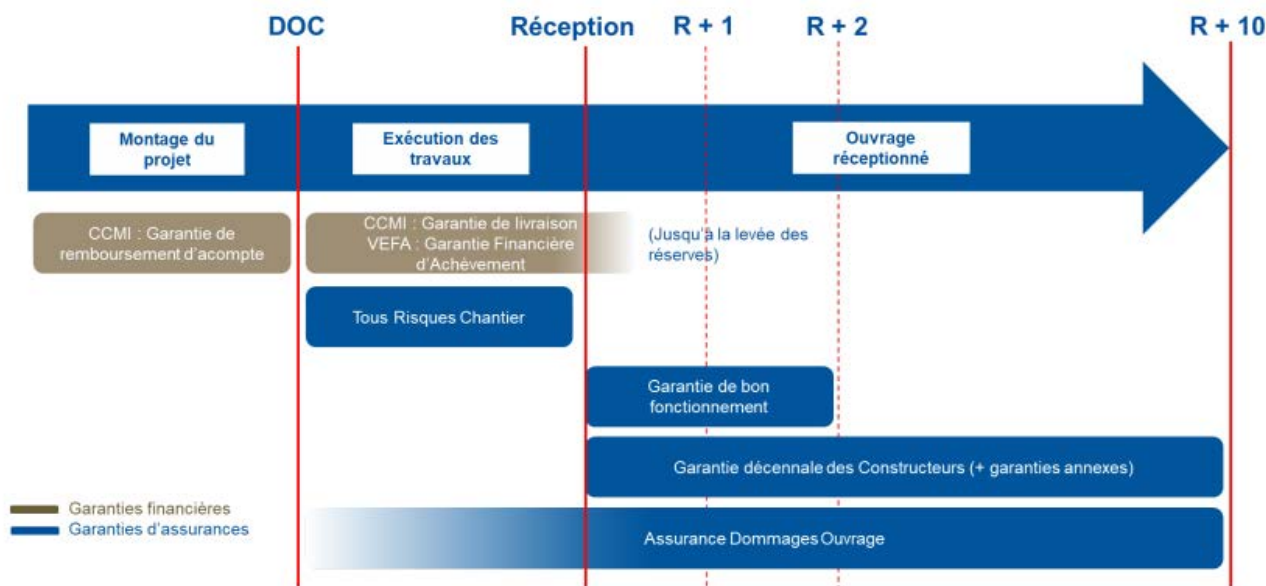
DOC

Réception

R + 1

R + 2

R + 10

Montage du projet

Exécution des travaux

Ouvrage réceptionné

CCMI : Garantie de remboursement d'acompte

CCMI : Garantie de livraison
VEFA : Garantie Financière d'Achèvement

(Jusqu'à la levée des réserves)

Tous Risques Chantier

Garantie de bon fonctionnement

Garantie décennale des Constructeurs (+ garanties annexes)

Garanties financières
Garanties d'assurances

Assurance Dommages Ouvrage